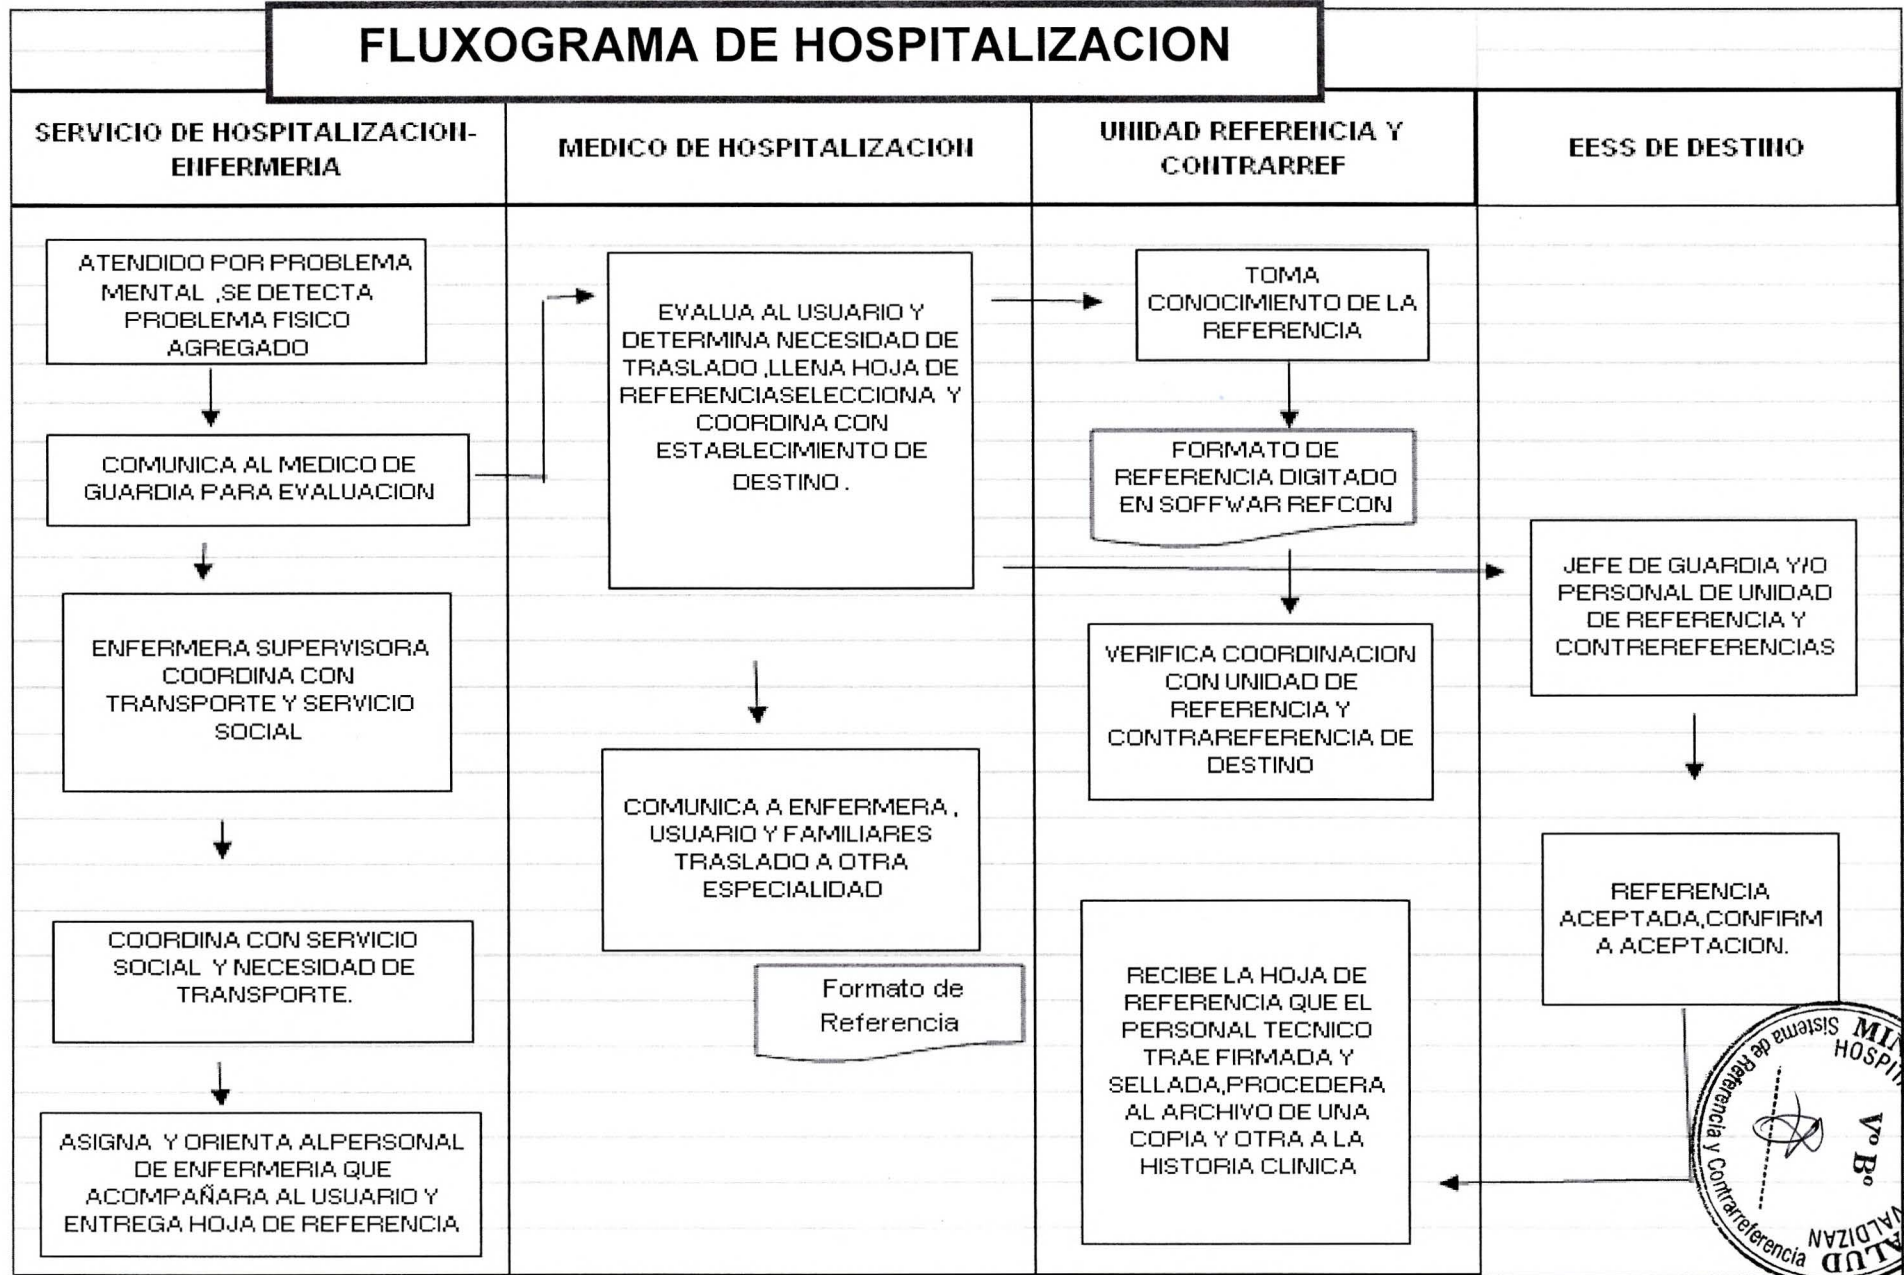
FLUXOGRAMA DE HOSPITALIZACION

| SERVICIO DE HOSPITALIZACION-ENFERMERIA | MEDICO DE HOSPITALIZACION | UNIDAD REFERENCIA Y CONTRARREF | EESS DE DESTINO |
|---|---|---|---|

ATENDIDO POR PROBLEMA MENTAL ,SE DETECTA PROBLEMA FISICO AGREGADO

COMUNICA AL MEDICO DE GUARDIA PARA EVALUACION

ENFERMERA SUPERVISORA COORDINA CON TRANSPORTE Y SERVICIO SOCIAL

COORDINA CON SERVICIO SOCIAL Y NECESIDAD DE TRANSPORTE.

ASIGNA Y ORIENTA ALPERSONAL DE ENFERMERIA QUE ACOMPAÑARA AL USUARIO Y ENTREGA HOJA DE REFERENCIA

EVALUA AL USUARIO Y DETERMINA NECESIDAD DE TRASLADO ,LLENA HOJA DE REFERENCIASELECCIONA Y COORDINA CON ESTABLECIMIENTO DE DESTINO .

COMUNICA A ENFERMERA , USUARIO Y FAMILIARES TRASLADO A OTRA ESPECIALIDAD

Formato de Referencia

TOMA CONOCIMIENTO DE LA REFERENCIA

FORMATO DE REFERENCIA DIGITADO EN SOFFWAR REFCON

VERIFICA COORDINACION CON UNIDAD DE REFERENCIA Y CONTRAREFERENCIA DE DESTINO

RECIBE LA HOJA DE REFERENCIA QUE EL PERSONAL TECNICO TRAE FIRMADA Y SELLADA,PROCEDERA AL ARCHIVO DE UNA COPIA Y OTRA A LA HISTORIA CLINICA

JEFE DE GUARDIA Y/O PERSONAL DE UNIDAD DE REFERENCIA Y CONTREREFERENCIAS

REFERENCIA ACEPTADA,CONFIRM A ACEPTACION.

Sistema de Referencia y Contrarreferencia MI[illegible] HOSPI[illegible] VALDIZAN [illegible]ALUD Vº Bº